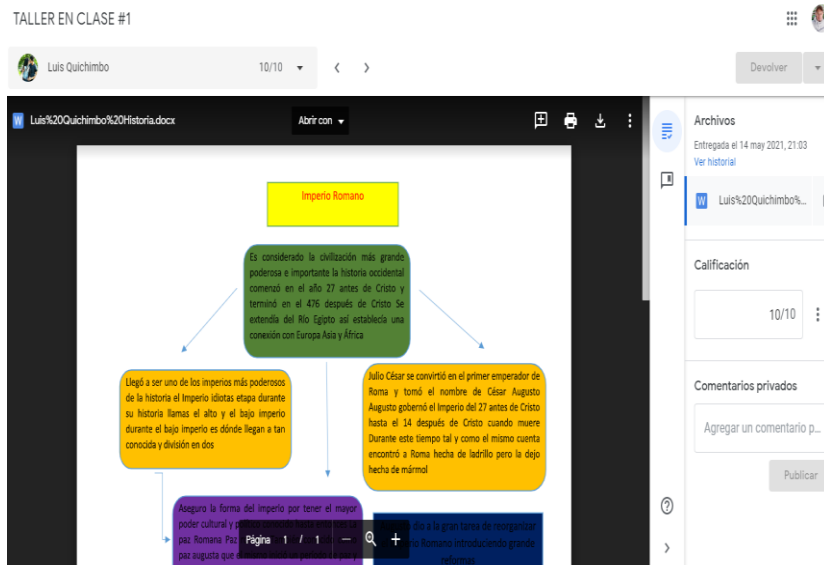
TALLER EN CLASE #1

Luis Quichimbo

10/10

Devolver

Luis%20Quichimbo%20Historia.docx

Abrir con

Imperio Romano

Es considerado la civilización más grande poderosa e importante la historia occidental comenzó en el año 27 antes de Cristo y terminó en el 476 después de Cristo Se extendía del Río Egipto así establecía una conexión con Europa Asia y África

Llegó a ser uno de los imperios más poderosos de la historia el Imperio idiotas etapa durante su historia llamas el alto y el bajo imperio durante el bajo imperio es dónde llegan a tan conocida y división en dos

Julio César se convirtió en el primer emperador de Roma y tomó el nombre de César Augusto Augusto gobernó el Imperio del 27 antes de Cristo hasta el 14 después de Cristo cuando muere Durante este tiempo tal y como el mismo cuenta encontró a Roma hecha de ladrillo pero la dejo hecha de mármol

Aseguro la forma del imperio por tener el mayor poder cultural y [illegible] paz Romana Paz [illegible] paz augusta que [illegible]

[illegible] dio a la gran tarea de reorganizar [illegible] Romano introduciendo grandes reformas

Página 1 / 1

Archivos

Entregada el 14 may 2021, 21:03

Ver historial

Luis%20Quichimbo%...

Calificación

10/10

Comentarios privados

Agregar un comentario p...

Publicar